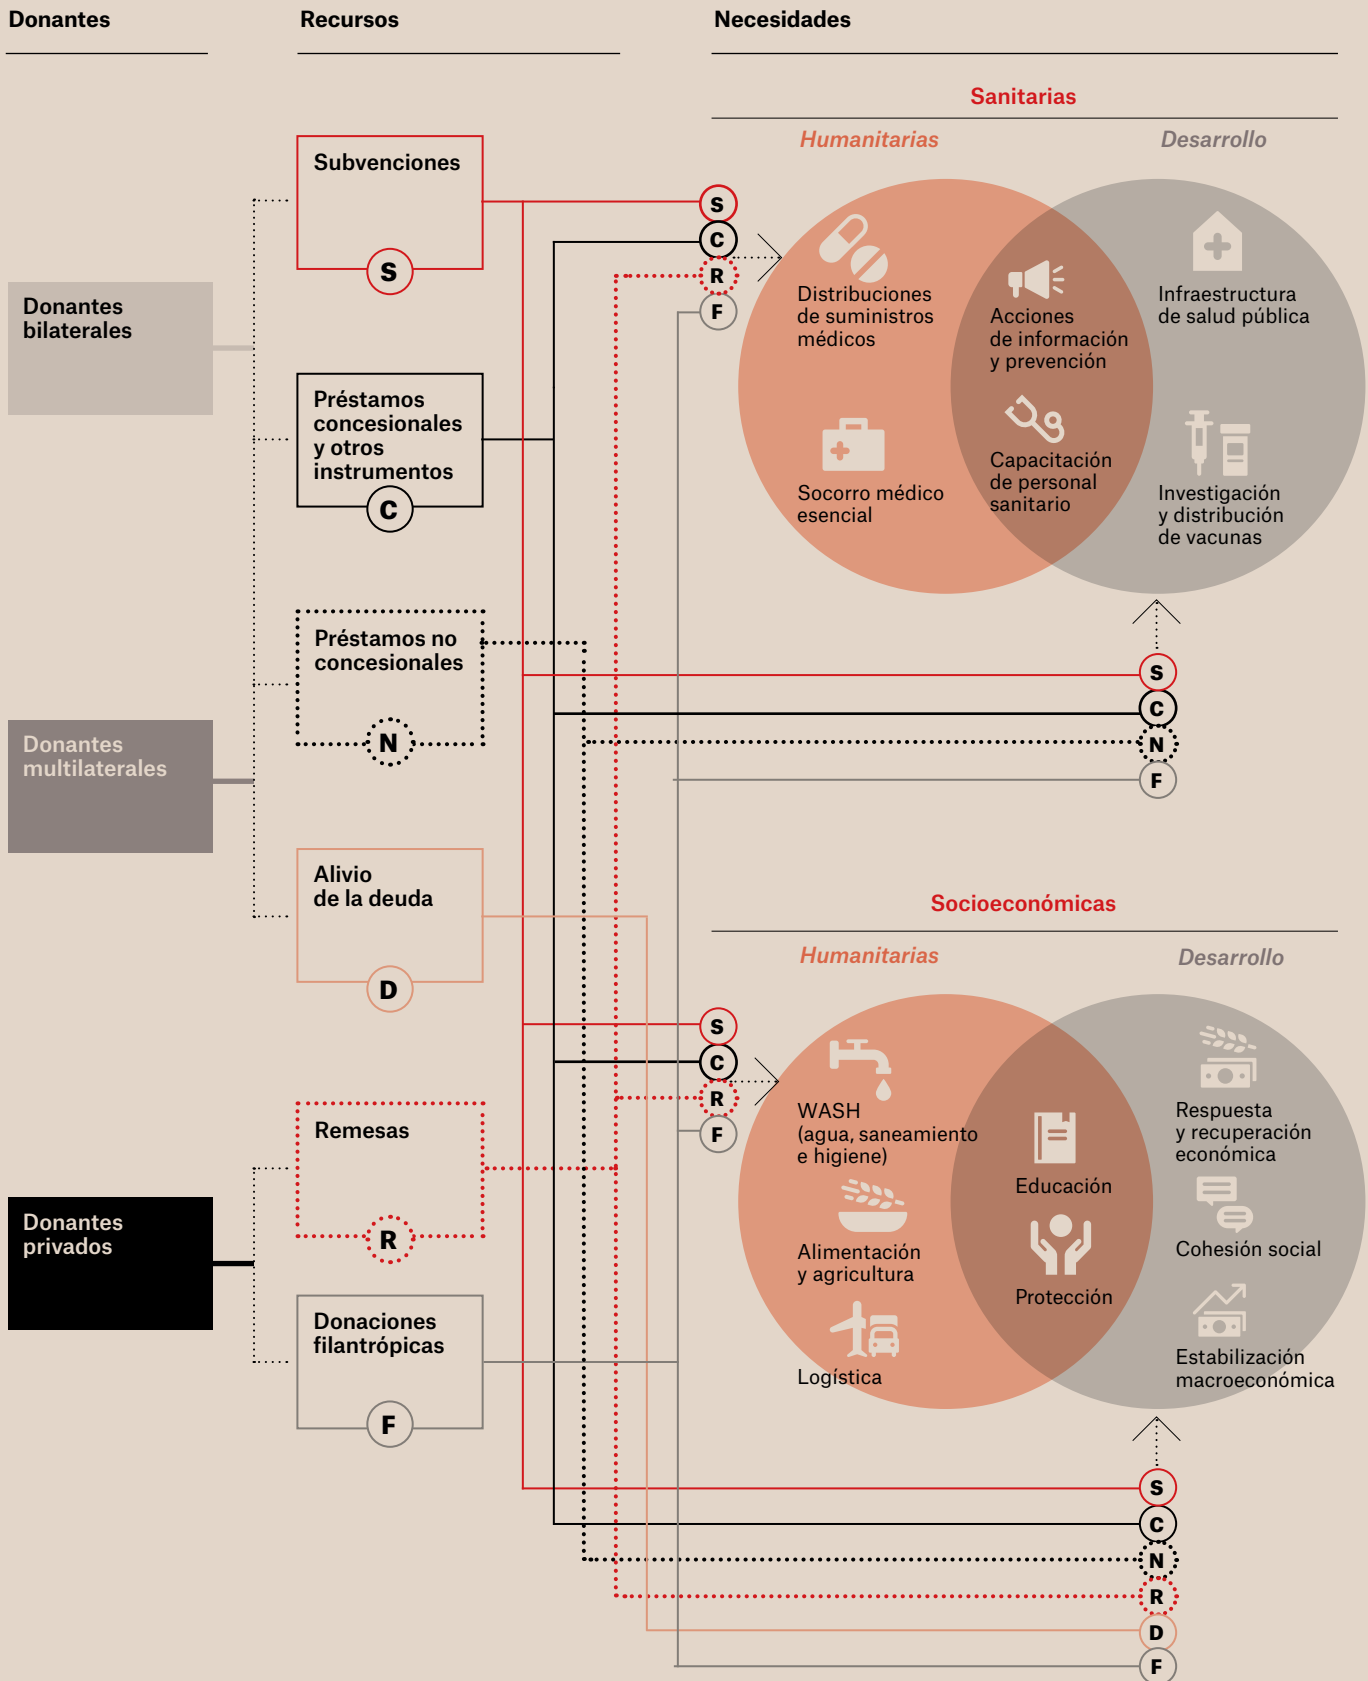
Donantes

Recursos

Necesidades

Sanitarias

Humanitarias

Desarrollo

Subvenciones

S

S

C

R

F

Distribuciones de suministros médicos

Acciones de información y prevención

Infraestructura de salud pública

Donantes bilaterales

Préstamos concesionales y otros instrumentos

C

Socorro médico esencial

Capacitación de personal sanitario

Investigación y distribución de vacunas

Préstamos no concesionales

N

S

C

N

F

Donantes multilaterales

Alivio de la deuda

D

Socioeconómicas

Humanitarias

Desarrollo

S

C

R

F

WASH (agua, saneamiento e higiene)

Educación

Respuesta y recuperación económica

Remesas

R

Alimentación y agricultura

Protección

Cohesión social

Donantes privados

Donaciones filantrópicas

F

Logística

Estabilización macroeconómica

S

C

N

R

D

F